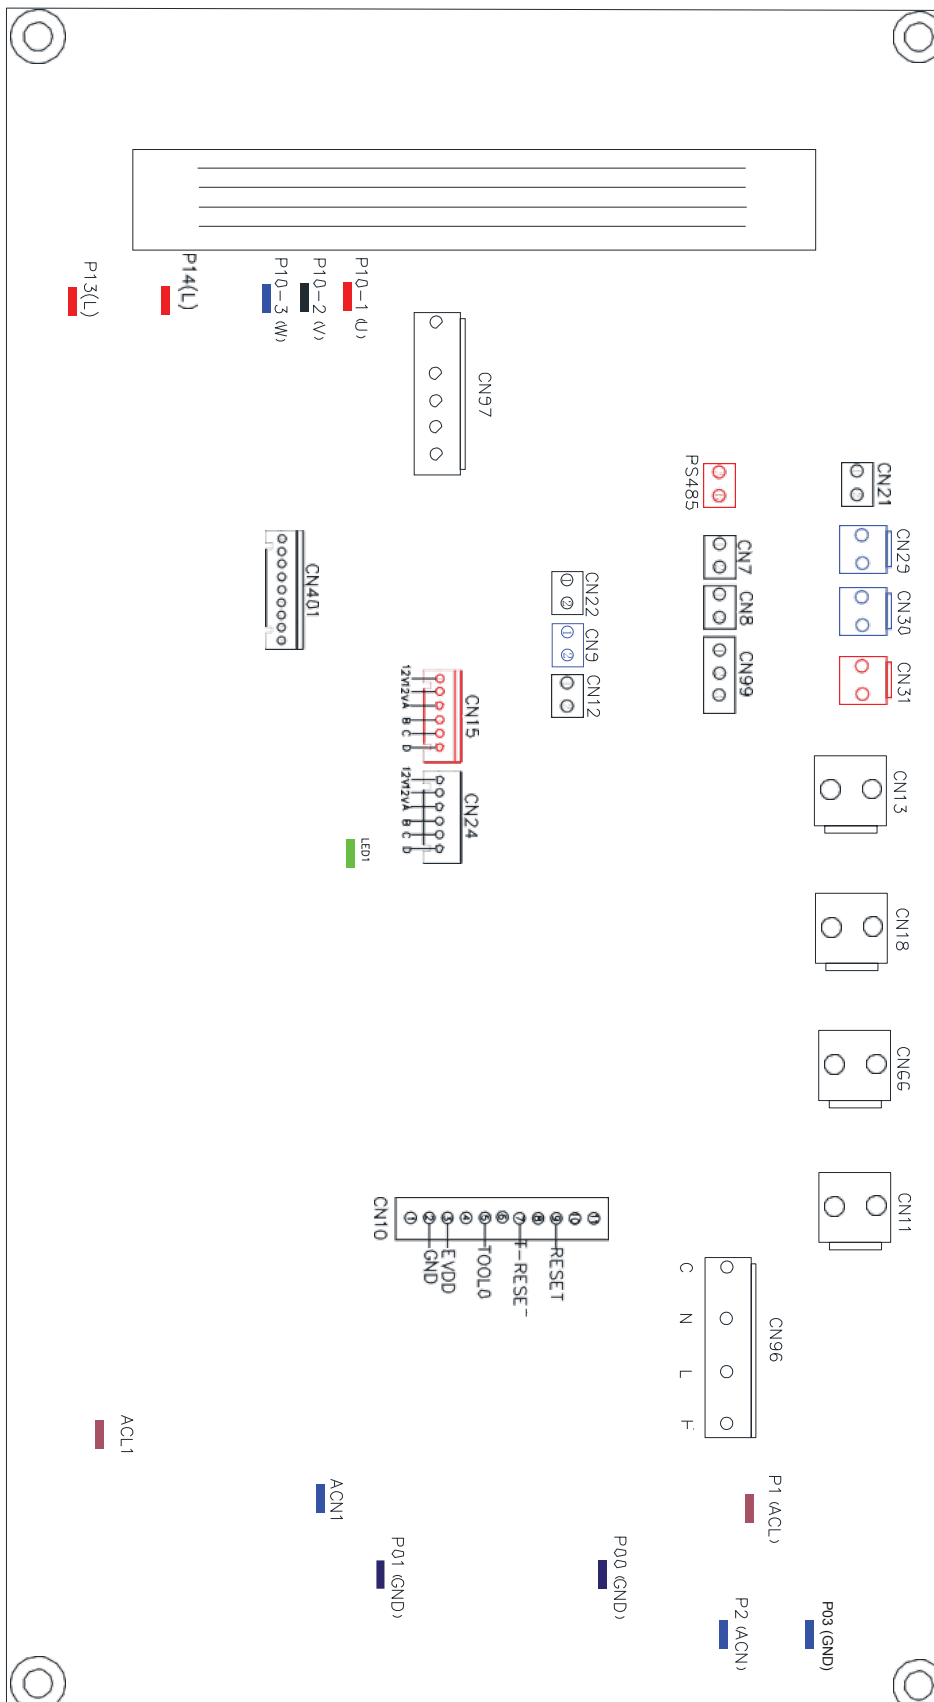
P13(L)
P14(L)
P10-3 (W)
P10-2 (V)
P10-1 (U)
CN97
PS485
CN21
CN29
CN30
CN31
CN7
CN8
CN99
CN22
CN9
CN12
CN401
CN15
12V 12VA B C D
CN24
12V 12VA B C D
LED1
CN13
CN18
CN66
CN11
CN10
RESET
F-RESE-
TOOL0
EVDD
GND
CN96
C
N
L
F
ACL1
ACN1
P01 (GND)
P00 (GND)
P1 (ACL)
P2 (ACN)
P03 (GND)